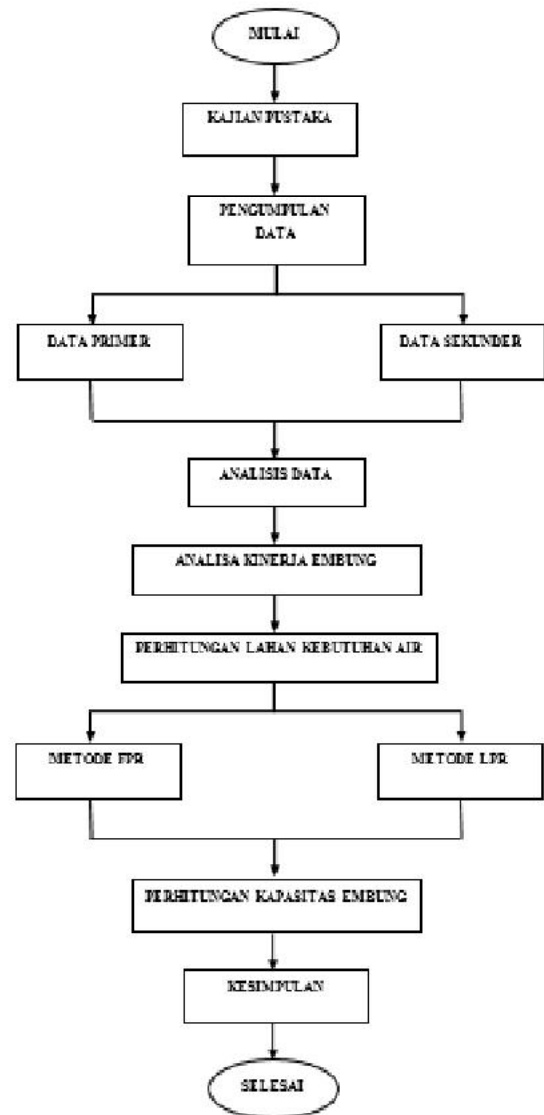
MULAI

KAJIAN PUSTAKA

PENGUMPULAN DATA

DATA PRIMER

DATA SEKUNDER

ANALISIS DATA

ANALISA KINERJA EMBUNG

PERHITUNGAN LAHAN KEBUTUHAN AIR

METODE FPR

METODE LPR

PERHITUNGAN KAPASITAS EMBUNG

KESIMPULAN

SELESAI